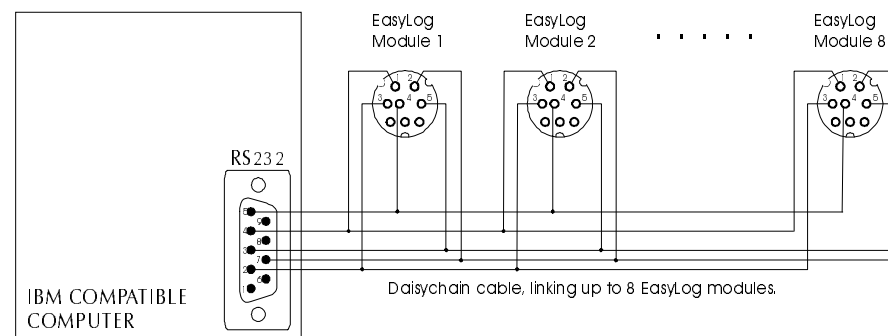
EasyLog Module 1

EasyLog Module 2

. . . . . .

EasyLog Module 8

1 2 3 4 5

1 2 3 4 5

1 2 3 4 5

RS232

5 9 4 8 3 7 2 6 1

IBM COMPATIBLE COMPUTER

Daisychain cable, linking up to 8 EasyLog modules.